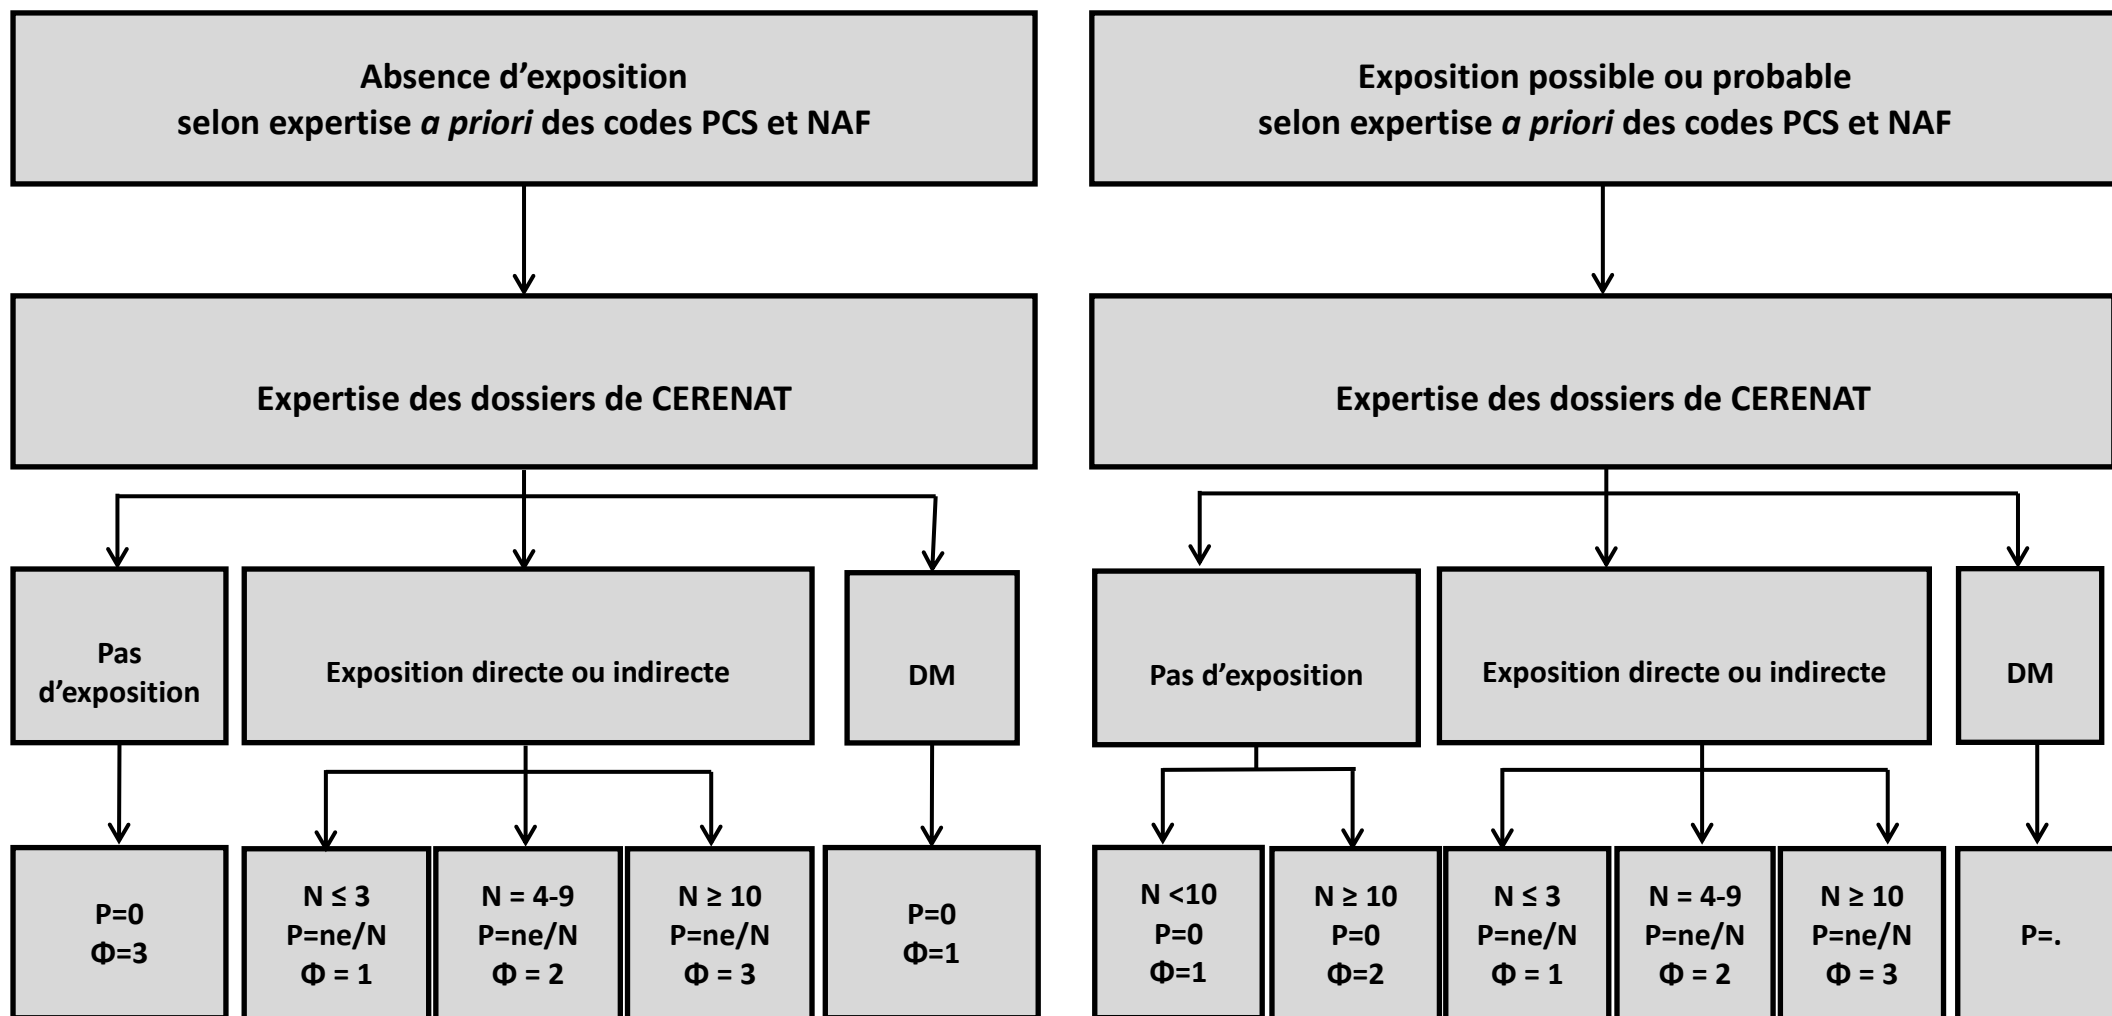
Absence d’exposition
selon expertise *a priori* des codes PCS et NAF

Expertise des dossiers de CERENAT

Pas d’exposition

Exposition directe ou indirecte

DM

P=0
Φ=3

N ≤ 3
P=ne/N
Φ = 1

N = 4-9
P=ne/N
Φ = 2

N ≥ 10
P=ne/N
Φ = 3

P=0
Φ=1

Exposition possible ou probable
selon expertise *a priori* des codes PCS et NAF

Expertise des dossiers de CERENAT

Pas d’exposition

Exposition directe ou indirecte

DM

N <10
P=0
Φ=1

N ≥ 10
P=0
Φ=2

N ≤ 3
P=ne/N
Φ = 1

N = 4-9
P=ne/N
Φ = 2

N ≥ 10
P=ne/N
Φ = 3

P=.